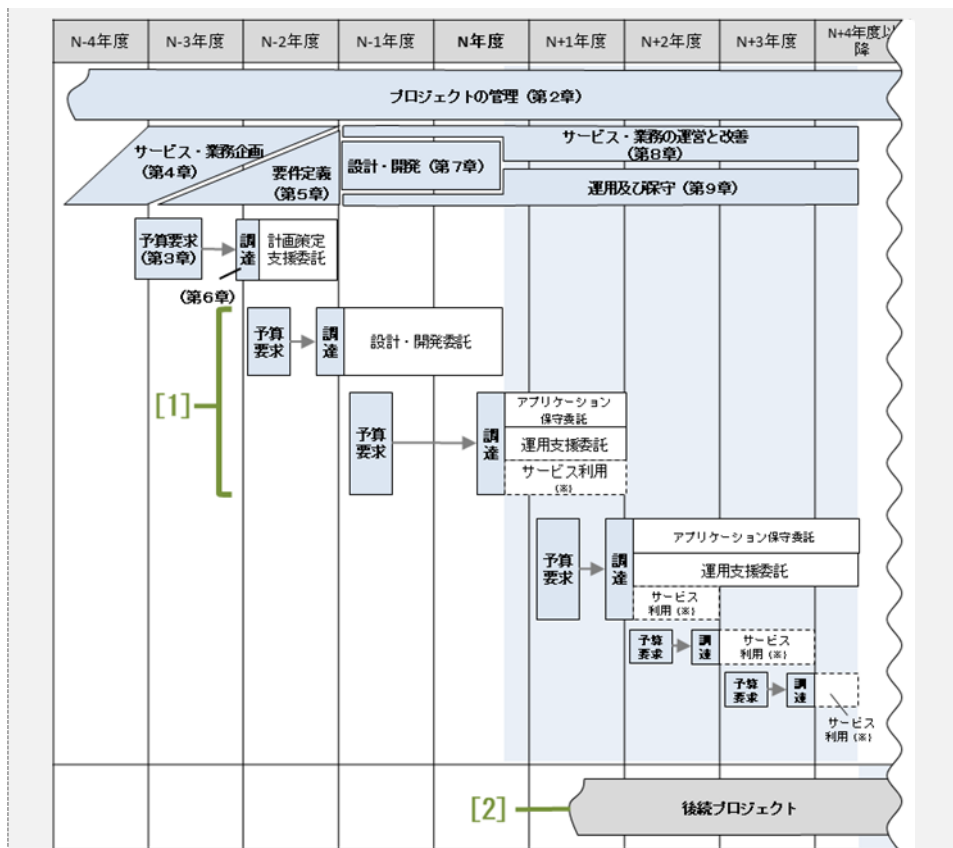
| N-4年度 | N-3年度 | N-2年度 | N-1年度 | N年度 | N+1年度 | N+2年度 | N+3年度 | N+4年度以降 |
|---|---|---|---|---|---|---|---|---|

プロジェクトの管理（第2章）

サービス・業務企画（第4章）

要件定義（第5章）

設計・開発（第7章）

サービス・業務の運営と改善（第8章）

運用及び保守（第9章）

予算要求（第3章）

調達

計画策定支援委託

（第6章）

[1]

予算要求

調達

設計・開発委託

予算要求

調達

アプリケーション保守委託

運用支援委託

サービス利用（※）

予算要求

調達

アプリケーション保守委託

運用支援委託

サービス利用（※）

予算要求

調達

サービス利用（※）

予算要求

調達

サービス利用（※）

[2]

後続プロジェクト